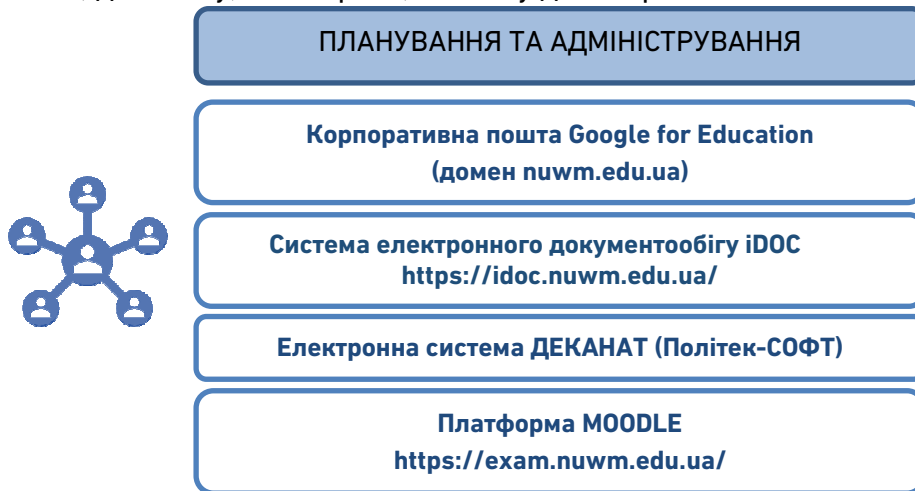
ПЛАНУВАННЯ ТА АДМІНІСТРУВАННЯ

Корпоративна пошта Google for Education (домен nuwm.edu.ua)

Система електронного документообігу iDOC https://idoc.nuwm.edu.ua/

Електронна система ДЕКАНАТ (Політек-СОФТ)

Платформа MOODLE https://exam.nuwm.edu.ua/